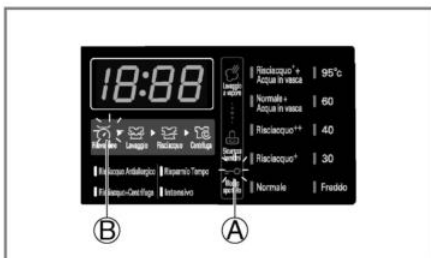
18:88

Rilevatore Lavaggio Risciacquo Centrifuga

Risciacquo Antiallergico Risparmio Tempo

Risciacquo+Centrifuga Intensivo

Lavaggio a vapore

Scarico Centrifuga

Risciacquo⁺+ Acqua in vasca
Normale + Acqua in vasca
Risciacquo⁺⁺
Risciacquo⁺
Normale

95°c
60
40
30
Freddo

B
A